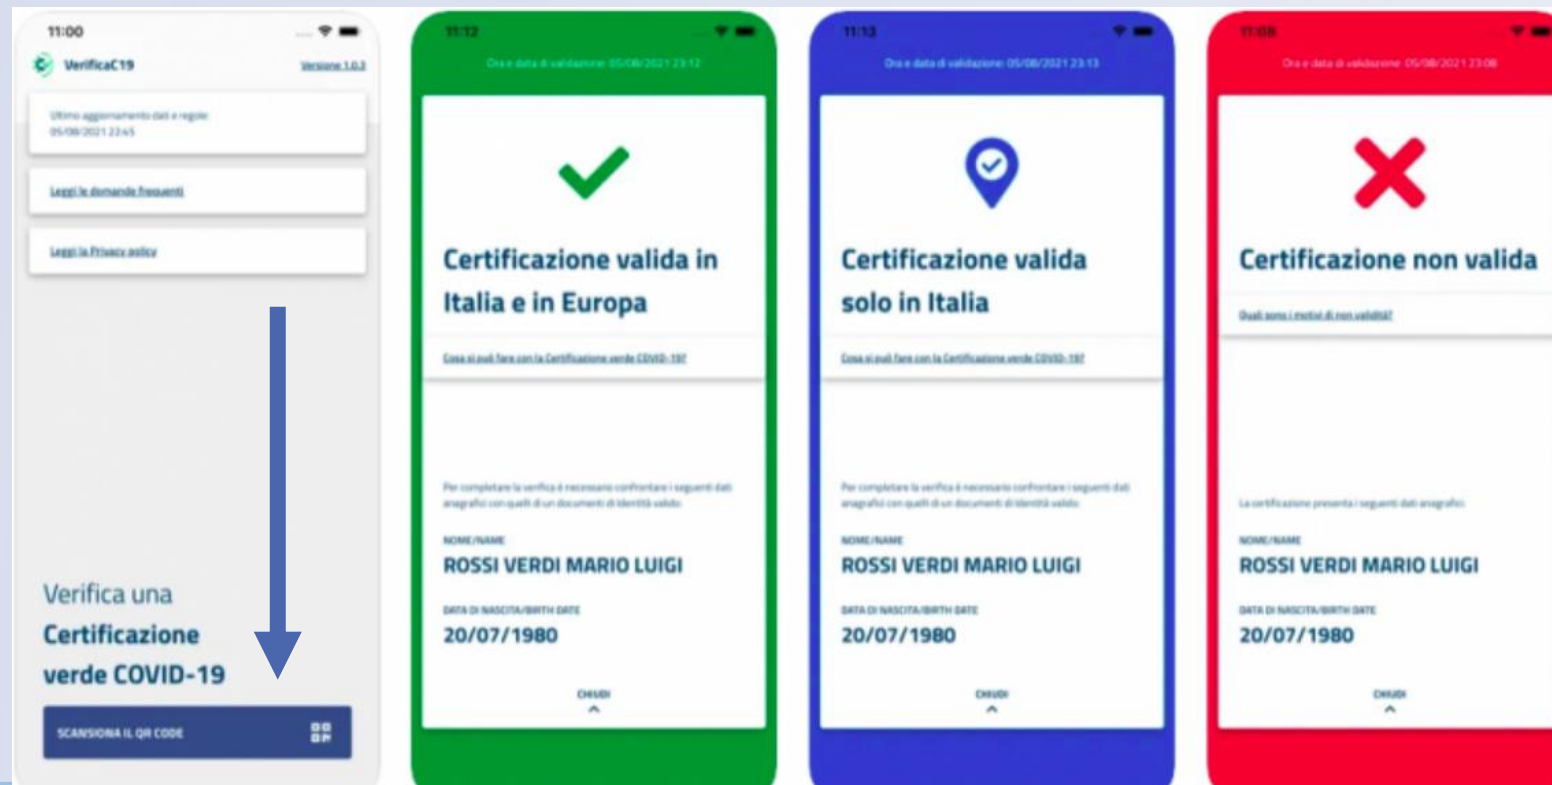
11:00

VerificaC19

Versione 1.0.3

Ultimo aggiornamento dati e regole: 05/08/2021 22:45

Leggi le domande frequenti

Leggi la Privacy policy

Verifica una **Certificazione verde COVID-19**

SCANSIONA IL QR CODE

11:12

Ora e data di validazione: 05/08/2021 23:12

Certificazione valida in Italia e in Europa

Cosa si può fare con la Certificazione verde COVID-19?

Per completare la verifica è necessario confrontare i seguenti dati anagrafici con quelli di un documento di identità valido:

NOME/NAME

ROSSI VERDI MARIO LUIGI

DATA DI NASCITA/BIRTH DATE

20/07/1980

CHIUDI

11:13

Ora e data di validazione: 05/08/2021 23:13

Certificazione valida solo in Italia

Cosa si può fare con la Certificazione verde COVID-19?

Per completare la verifica è necessario confrontare i seguenti dati anagrafici con quelli di un documento di identità valido:

NOME/NAME

ROSSI VERDI MARIO LUIGI

DATA DI NASCITA/BIRTH DATE

20/07/1980

CHIUDI

11:08

Ora e data di validazione: 05/08/2021 23:08

Certificazione non valida

Quali sono i motivi di non validità?

La certificazione presenta i seguenti dati anagrafici:

NOME/NAME

ROSSI VERDI MARIO LUIGI

DATA DI NASCITA/BIRTH DATE

20/07/1980

CHIUDI